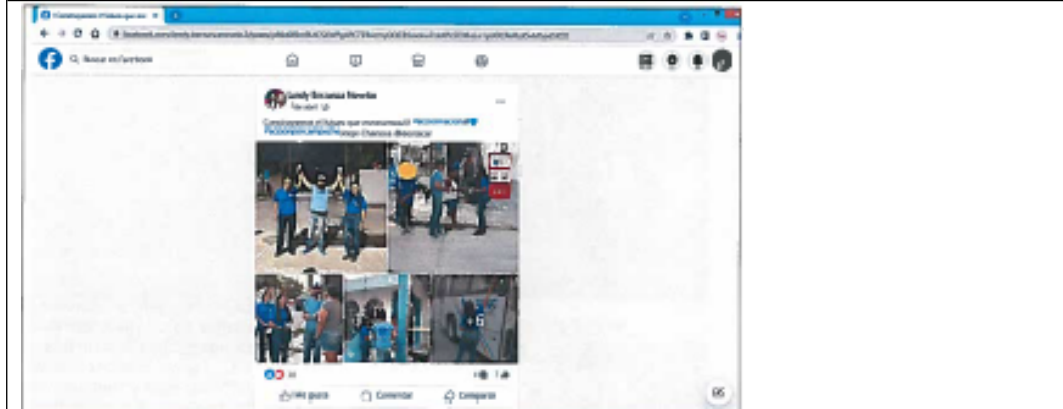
Construyamos el futuro que merecemos

Buscar en Facebook

Lendy Escamaa Neveha

Construyamos el futuro que merecemos!! #Reconstruccion #Reconstruimosjuntos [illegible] Chamosa #Sostacar

+6

Me gusta

Comentar

Compartir